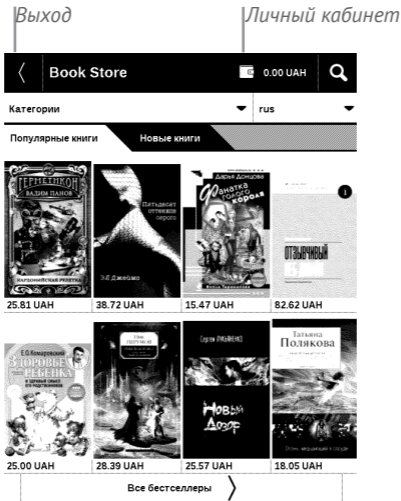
Выход

Личный кабинет

Book Store

0.00 UAH

Категории

rus

Популярные книги

Новые книги

ГЕРМЕТИКОН
ВАДИМ ПАНОВ

Э Л Джеймс

Пятьдесят оттенков серого

Дарья Донцова

Фанатка голого короля

ОТВЯЗНЫЙ

25.81 UAH

38.72 UAH

15.47 UAH

82.62 UAH

Е.О.Комаровский

ЗДОРОВЬЕ РЕБЕНКА

Сергей Лукьяненко

Новый Дозор

Татьяна Полякова

25.00 UAH

28.39 UAH

25.57 UAH

18.05 UAH

Все бестселлеры